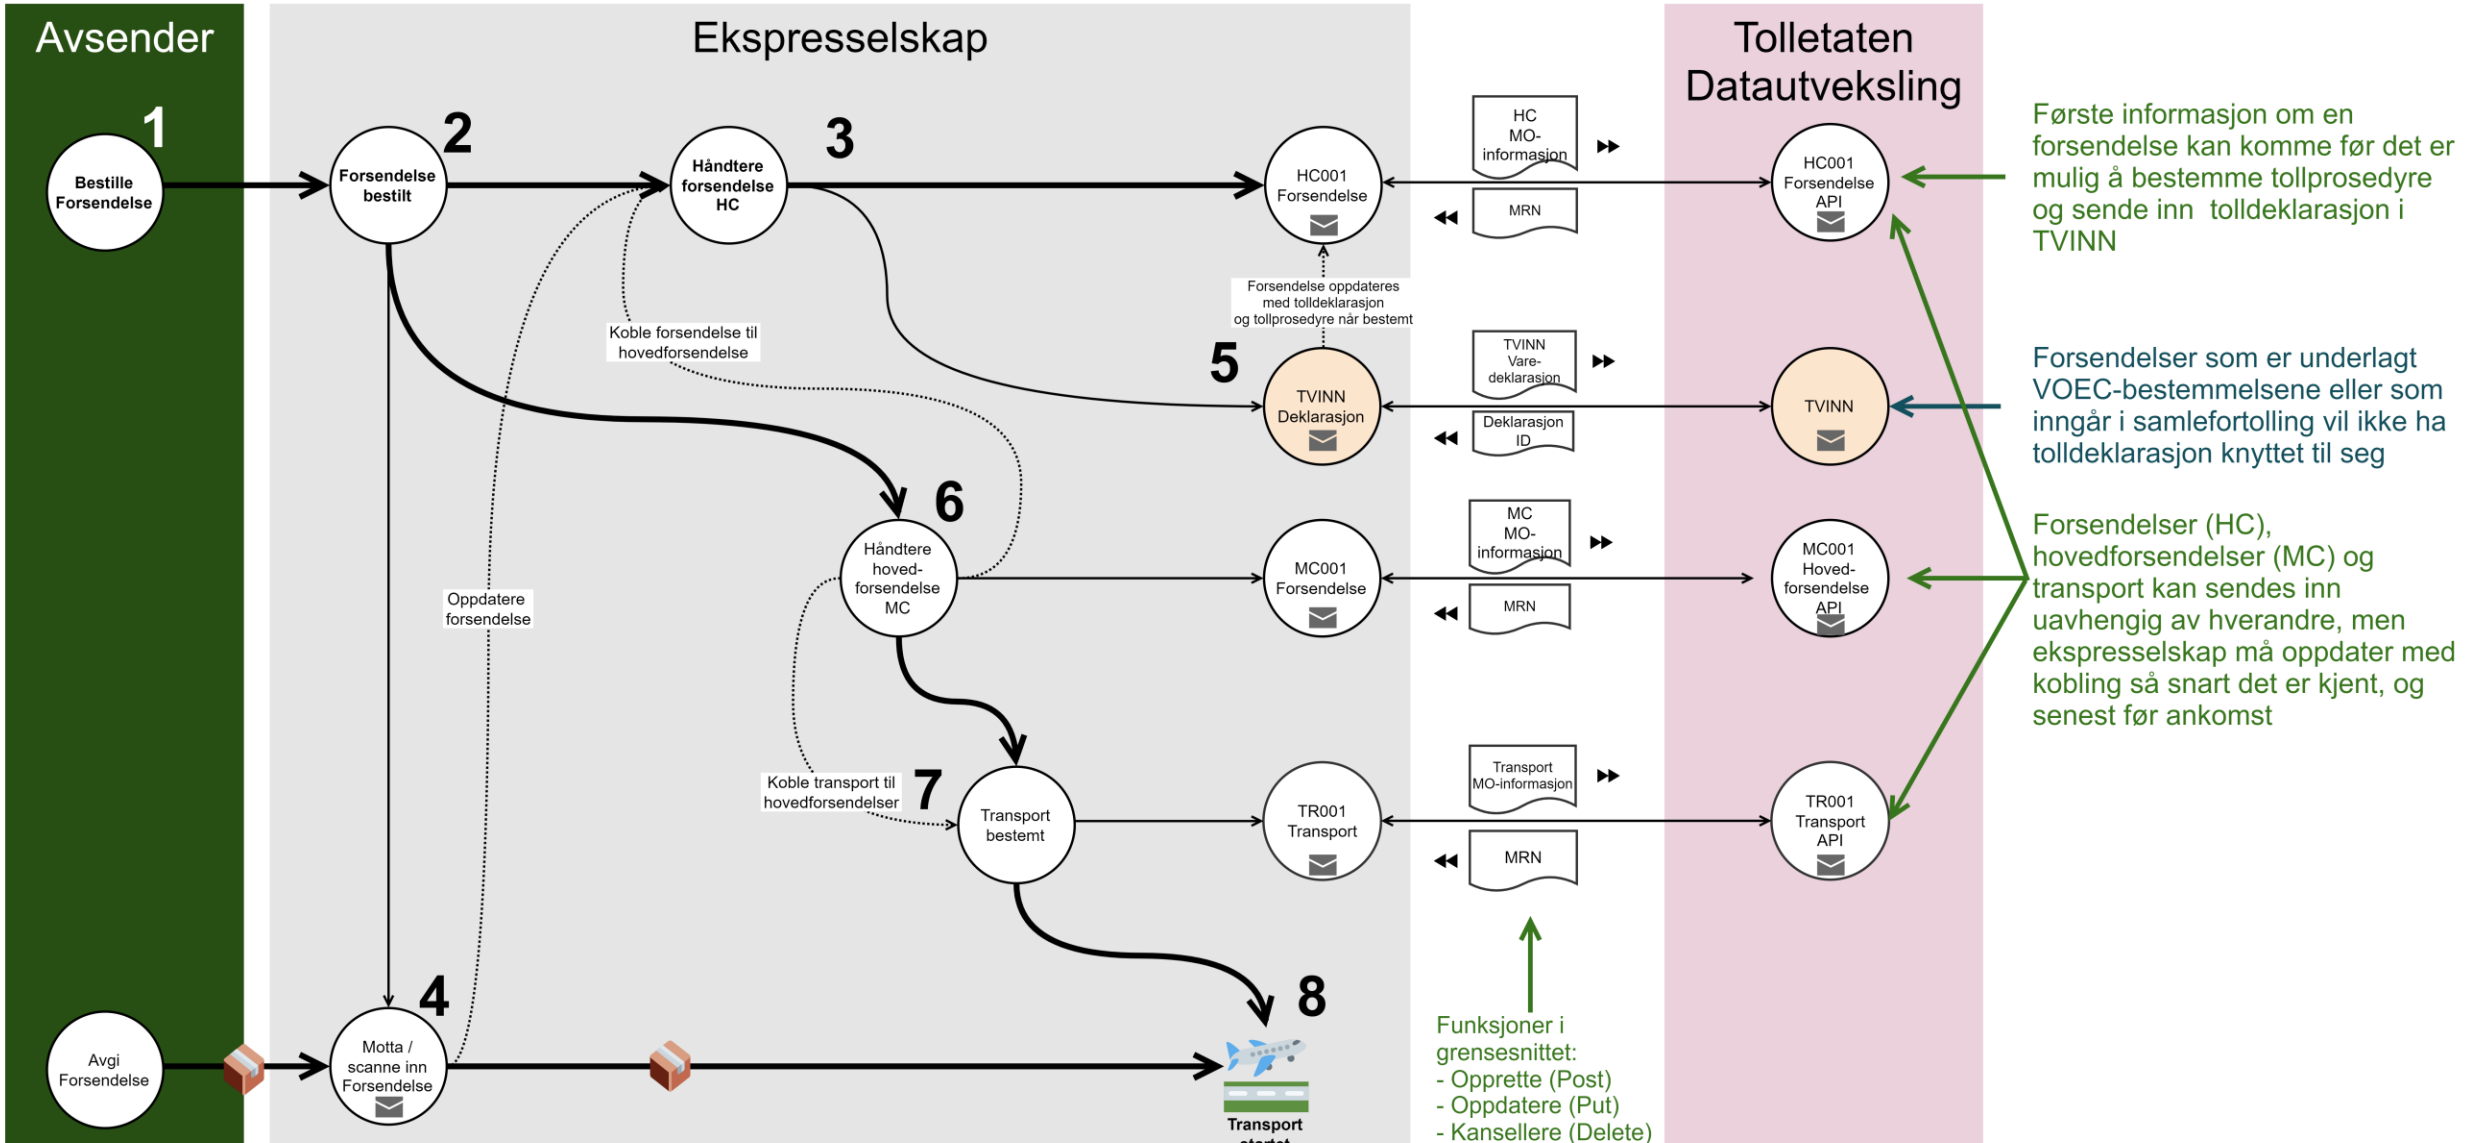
Avsender

Ekspresselskap

Tolletaten Datautveksling

1

Bestille Forsendelse

2

Forsendelse bestilt

3

Håndtere forsendelse HC

HC001 Forsendelse

HC MO-informasjon

MRN

HC001 Forsendelse API

Første informasjon om en forsendelse kan komme før det er mulig å bestemme tollprosedyre og sende inn tolldeklarasjon i TVINN

Forsendelse oppdateres med tolldeklarasjon og tollprosedyre når bestemt

Koble forsendelse til hovedforsendelse

5

TVINN Deklarasjon

TVINN Vare-deklarasjon

Deklarasjon ID

TVINN

Forsendelser som er underlagt VOEC-bestemmelsene eller som inngår i samlefortolling vil ikke ha tolldeklarasjon knyttet til seg

6

Håndtere hoved-forsendelse MC

MC001 Forsendelse

MC MO-informasjon

MRN

MC001 Hoved-forsendelse API

Forsendelser (HC), hovedforsendelser (MC) og transport kan sendes inn uavhengig av hverandre, men ekspresselskap må oppdater med kobling så snart det er kjent, og senest før ankomst

Oppdatere forsendelse

Koble transport til hovedforsendelser

7

Transport bestemt

TR001 Transport

Transport MO-informasjon

MRN

TR001 Transport API

4

Avgi Forsendelse

Motta / scanne inn Forsendelse

8

Transport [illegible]

Funksjoner i grensesnittet:
- Opprette (Post)
- Oppdatere (Put)
- Kansellere (Delete)